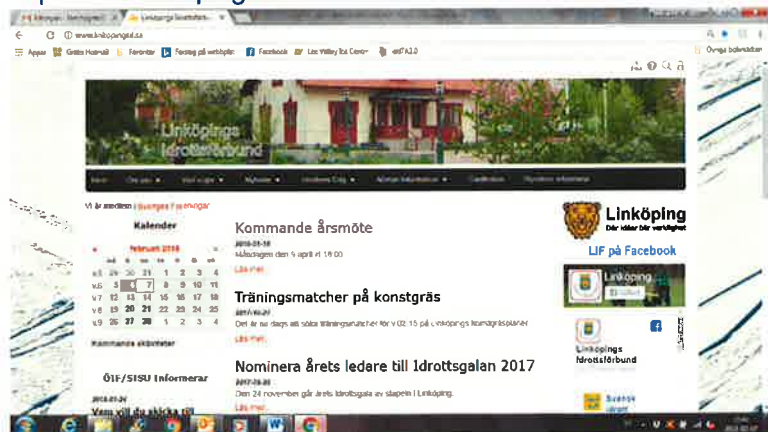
Linköpings Idrottsförbund

www.linkopingsidrott.se

Appar | Gratis Hotmail | Favoriter | Förslag på webbplatser | Facebook | Lee Valley Ice Centre | Övriga bokmärken

Linköpings Idrottsförbund

Hem | Om oss | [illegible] | Nyheter | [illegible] | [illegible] | Kontakt | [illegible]

Vi är medlem i Sveriges Föreningar

Kalender

februari 2018

| | må | ti | on | to | fr | lö | sö |
|---|---|---|---|---|---|---|---|
| v.5 | 29 | 30 | 31 | 1 | 2 | 3 | 4 |
| v.6 | 5 | 6 | 7 | 8 | 9 | 10 | 11 |
| v.7 | 12 | 13 | 14 | 15 | 16 | 17 | 18 |
| v.8 | 19 | 20 | 21 | 22 | 23 | 24 | 25 |
| v.9 | 26 | 27 | 28 | 1 | 2 | 3 | 4 |

Kommande aktiviteter

ÖIF/SISU Informerar

2018-01-24
Vem vill du skicka till

Kommande årsmöte

2018-01-10
Måndagen den 5 april kl 18:00

Läs mer

Träningsmatcher på konstgräs

2017-10-27
Det är nu dags att söka träningsmatcher för v 02-15 på Linköpings konstgräsplaner

Läs mer

Nominera årets ledare till Idrottsgalan 2017

2017-10-20
Den 24 november går årets Idrottsgala av stapeln i Linköping.

Läs mer

Linköping
Där idéer blir verklighet

LIF på Facebook

Linköpings Idrottsförbund

Svensk Idrott